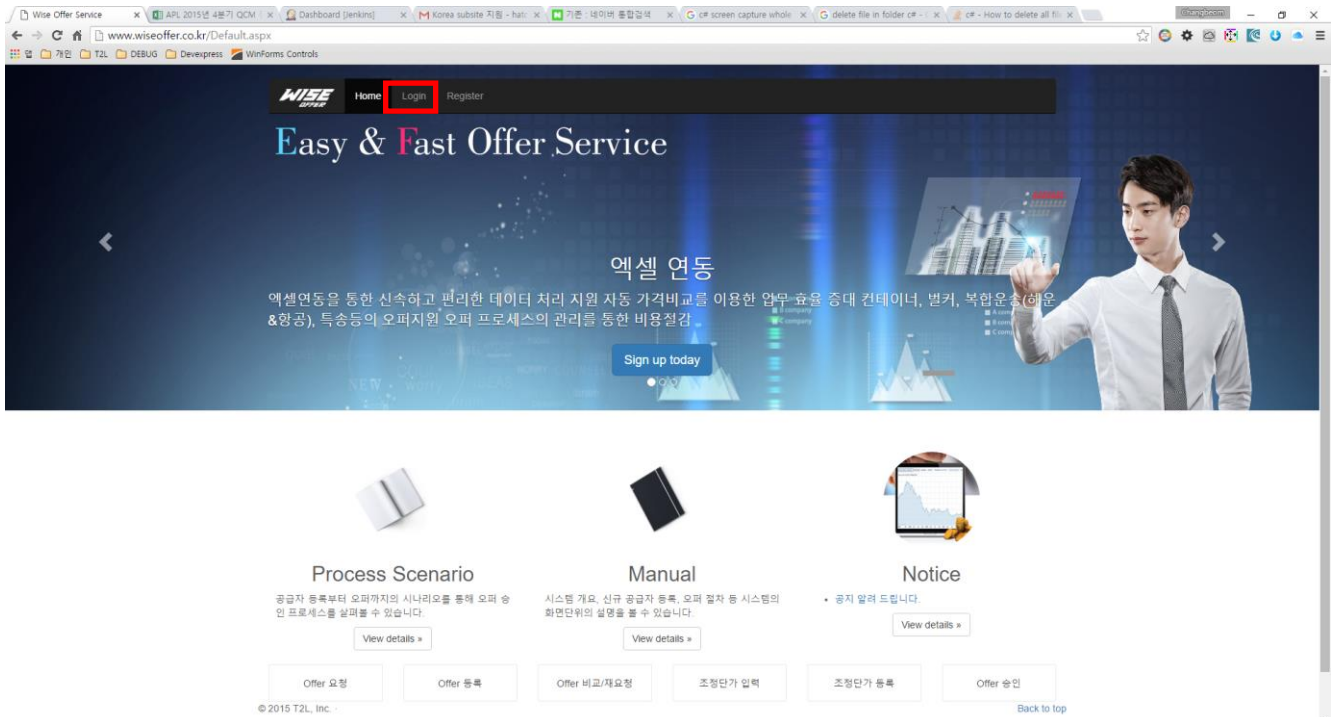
Wise Offer Service
APL 2015년 4분기 QCM
Dashboard [Jenkins]
Korea subsite 지원 - hat
기존 : 네이버 통합검색
c# screen capture whole
delete file in folder c# -
c# - How to delete all fil
www.wiseoffer.co.kr/Default.aspx
앱 개인 T2L DEBUG Devexpress WinForms Controls

WISE OFFER Home Login Register

Easy & Fast Offer Service

엑셀 연동

엑셀연동을 통한 신속하고 편리한 데이터 처리 지원 자동 가격비교를 이용한 업무 효율 증대 컨테이너, 벌커, 복합운송(해운&항공), 특송등의 오퍼지원 오퍼 프로세스의 관리를 통한 비용절감

Sign up today

Process Scenario

공급자 등록부터 오퍼까지의 시나리오를 통해 오퍼 승인 프로세스를 살펴볼 수 있습니다.

View details »

Manual

시스템 개요, 신규 공급자 등록, 오퍼 절차 등 시스템의 화면단위의 설명을 볼 수 있습니다.

View details »

Notice

• 공지 알려 드립니다.

View details »

| Offer 요청 | Offer 등록 | Offer 비교/재요청 | 조정단가 입력 | 조정단가 등록 | Offer 승인 |
|---|---|---|---|---|---|

© 2015 T2L, Inc. ·

Back to top